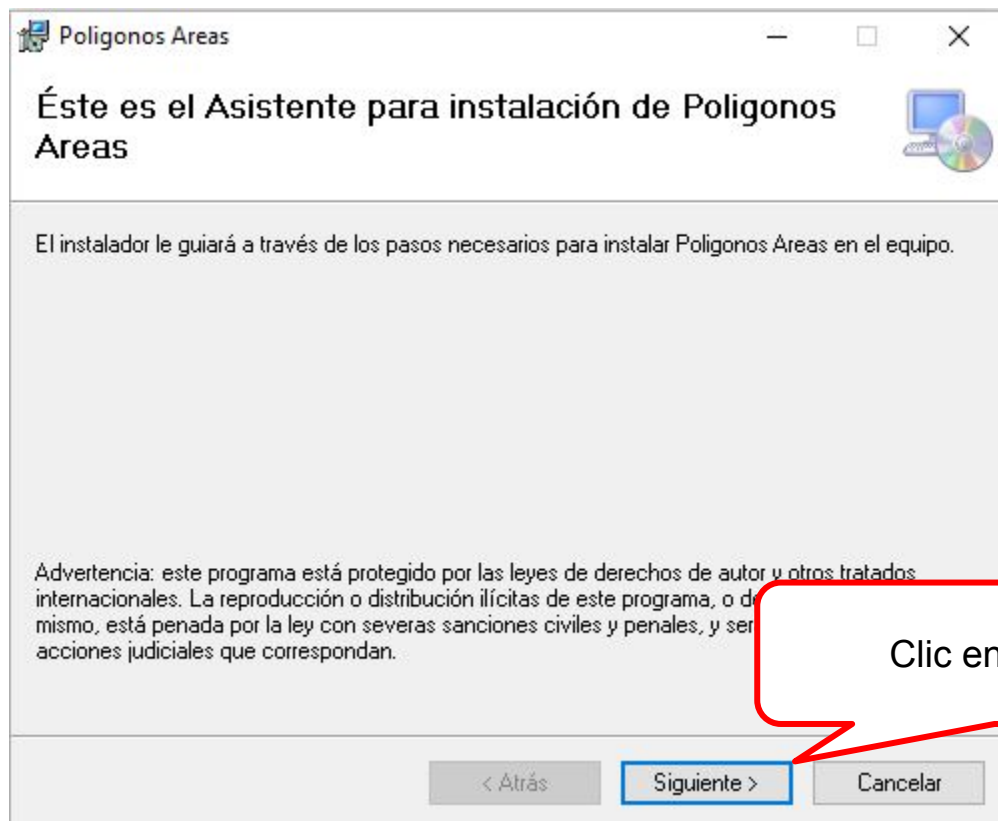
Poligonos Areas

Éste es el Asistente para instalación de Poligonos Areas

El instalador le guiará a través de los pasos necesarios para instalar Poligonos Areas en el equipo.

Advertencia: este programa está protegido por las leyes de derechos de autor y otros tratados internacionales. La reproducción o distribución ilícitas de este programa, o d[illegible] mismo, está penada por la ley con severas sanciones civiles y penales, y ser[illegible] acciones judiciales que correspondan.

Clic en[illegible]

< Atrás Siguiente > Cancelar